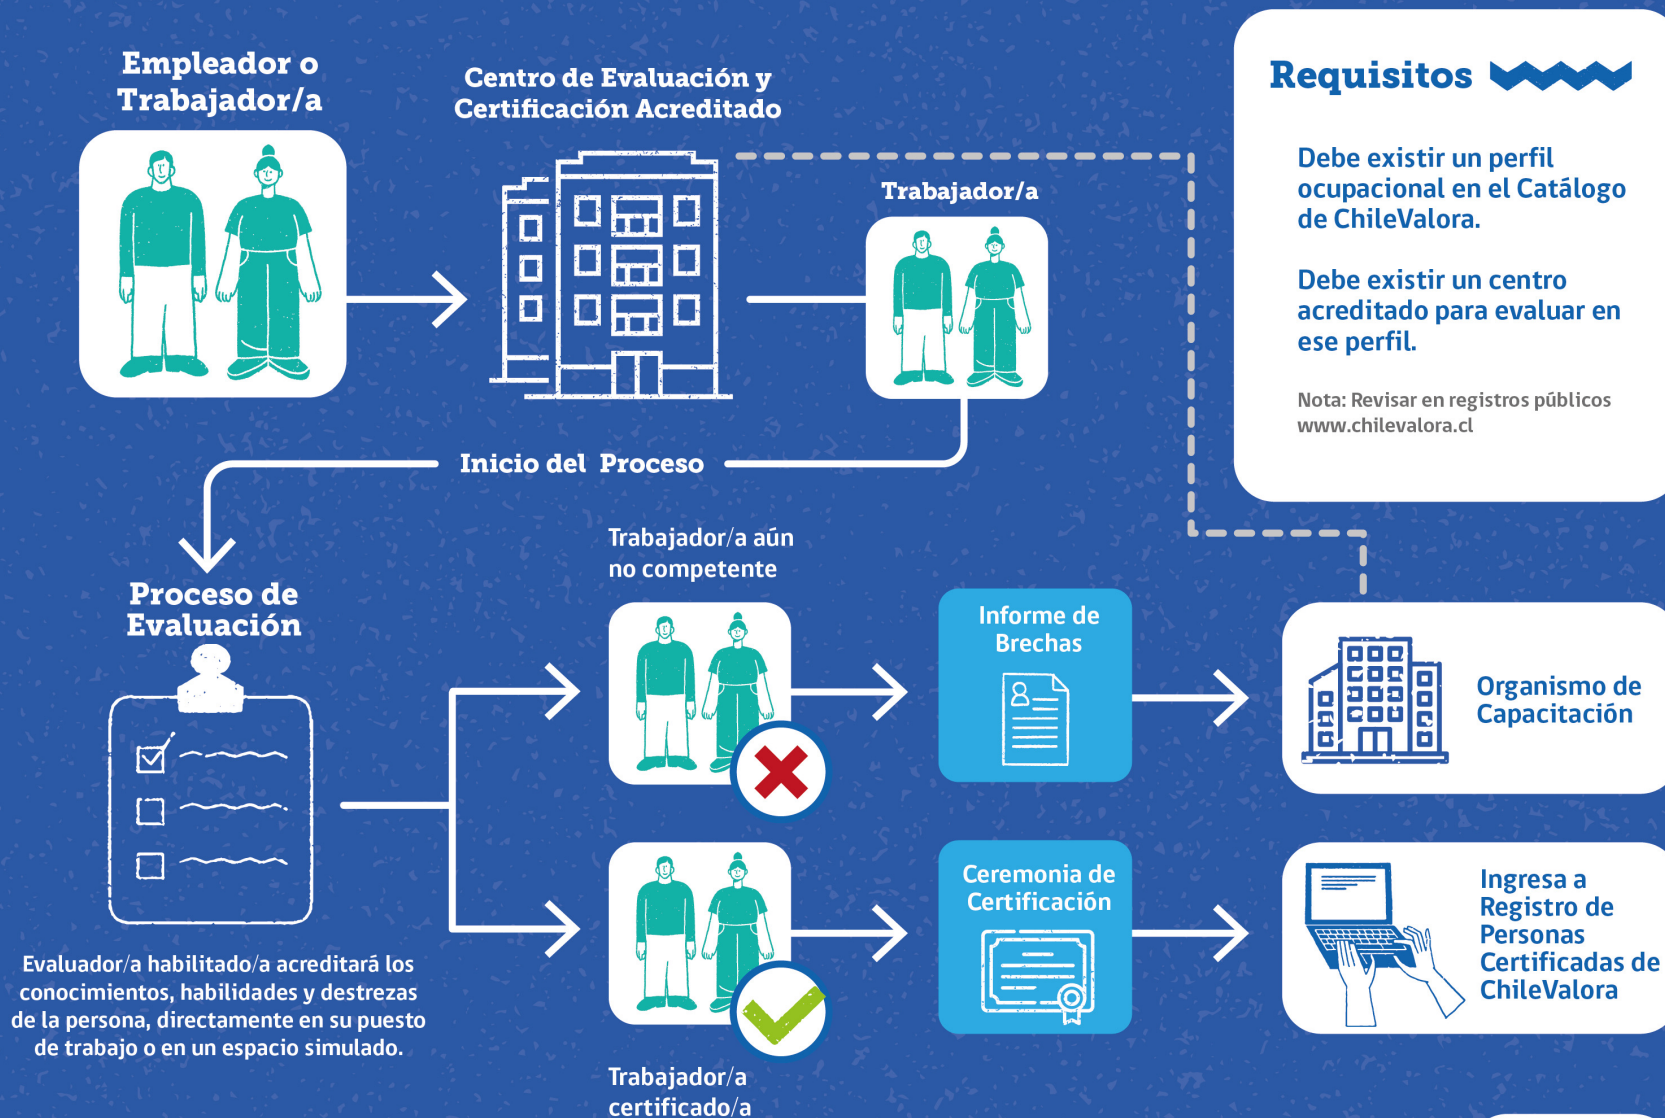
Empleador o Trabajador/a

Centro de Evaluación y Certificación Acreditado

Trabajador/a

Requisitos

Debe existir un perfil ocupacional en el Catálogo de ChileValora.

Debe existir un centro acreditado para evaluar en ese perfil.

Nota: Revisar en registros públicos www.chilevalora.cl

Inicio del Proceso

Proceso de Evaluación

Evaluador/a habilitado/a acreditará los conocimientos, habilidades y destrezas de la persona, directamente en su puesto de trabajo o en un espacio simulado.

Trabajador/a aún no competente

Informe de Brechas

Organismo de Capacitación

Ceremonia de Certificación

Ingresa a Registro de Personas Certificadas de ChileValora

Trabajador/a certificado/a